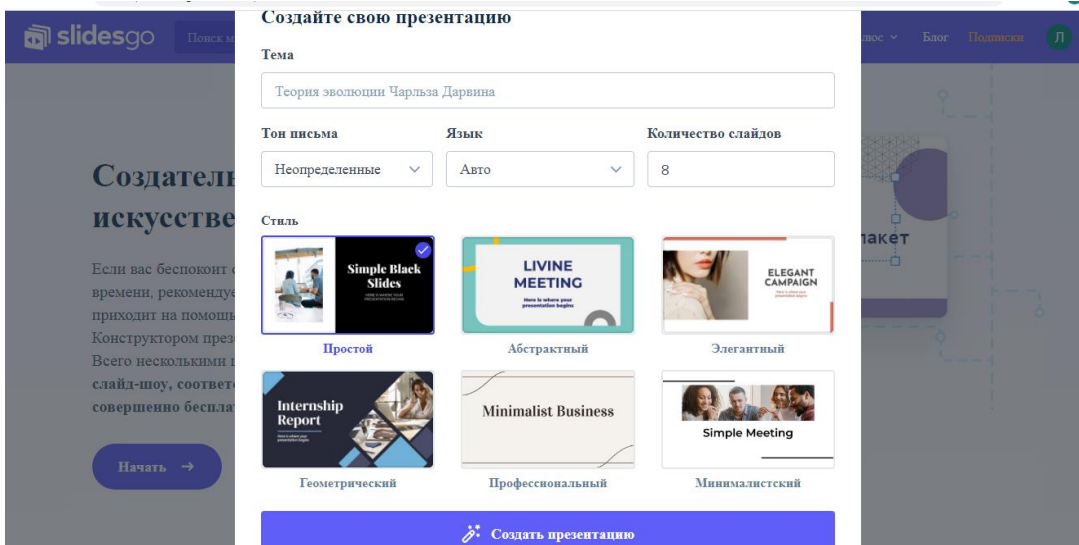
slidesgo Поиск м

лос Блог Подписки Л

Создатель
искусстве

Если вас беспокоит с
времени, рекомендуе
приходит на помощь
Конструктором през
Всего несколькими
слайд-шоу, соответс
совершенно бесплат

Начать →

макет

Создайте свою презентацию

Тема

Теория эволюции Чарльза Дарвина

Тон письма

Неопределенные

Язык

Авто

Количество слайдов

8

Стиль

Simple Black Slides

Простой

LIVINE MEETING

Here is where your presentation begins

Абстрактный

ELEGANT CAMPAIGN

Элегантный

Internship Report

Here is where your presentation begins

Геометрический

Minimalist Business

Профессиональный

Simple Meeting

Минималистский

Создать презентацию